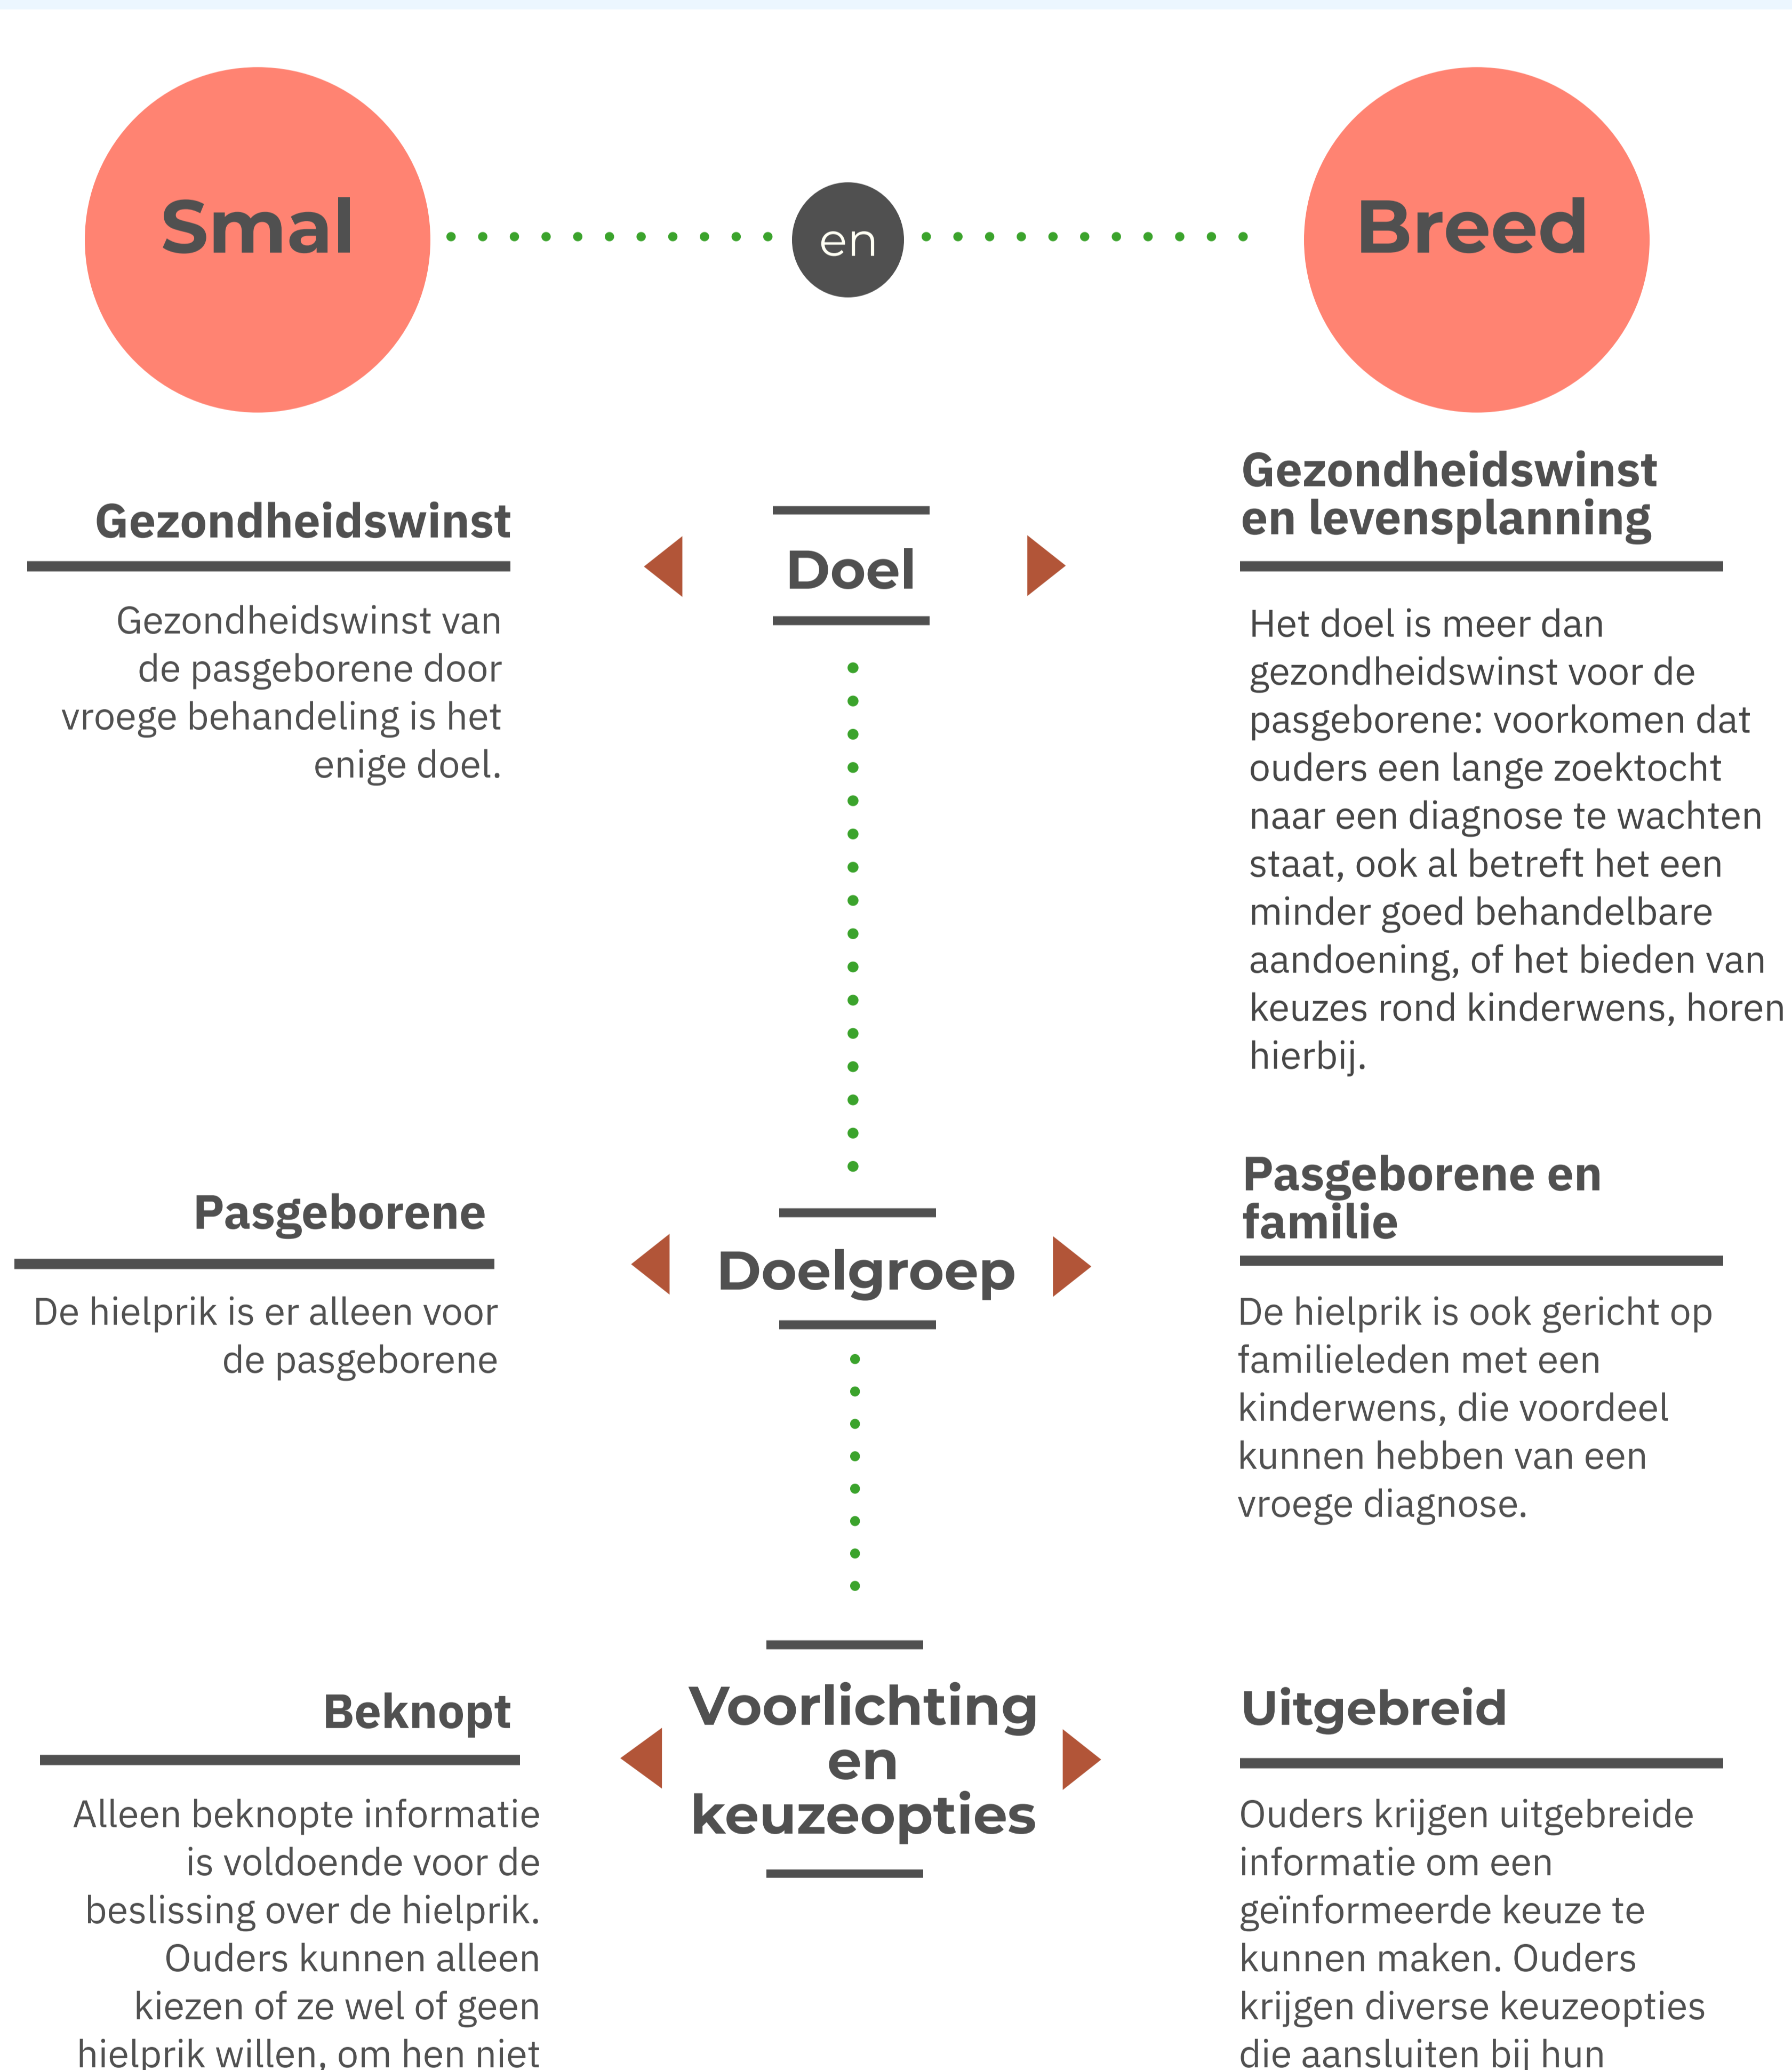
Smal

en

Breed

Gezondheidswinst

Gezondheidswinst van de pasgeborene door vroege behandeling is het enige doel.

Doel

Gezondheidswinst en levensplanning

Het doel is meer dan gezondheidswinst voor de pasgeborene: voorkomen dat ouders een lange zoektocht naar een diagnose te wachten staat, ook al betreft het een minder goed behandelbare aandoening, of het bieden van keuzes rond kinderwens, horen hierbij.

Pasgeborene

De hielprik is er alleen voor de pasgeborene

Doelgroep

Pasgeborene en familie

De hielprik is ook gericht op familieleden met een kinderwens, die voordeel kunnen hebben van een vroege diagnose.

Beknopt

Alleen beknopte informatie is voldoende voor de beslissing over de hielprik. Ouders kunnen alleen kiezen of ze wel of geen hielprik willen, om hen niet

Voorlichting en keuzeopties

Uitgebreid

Ouders krijgen uitgebreide informatie om een geïnformeerde keuze te kunnen maken. Ouders krijgen diverse keuzeopties die aansluiten bij hun